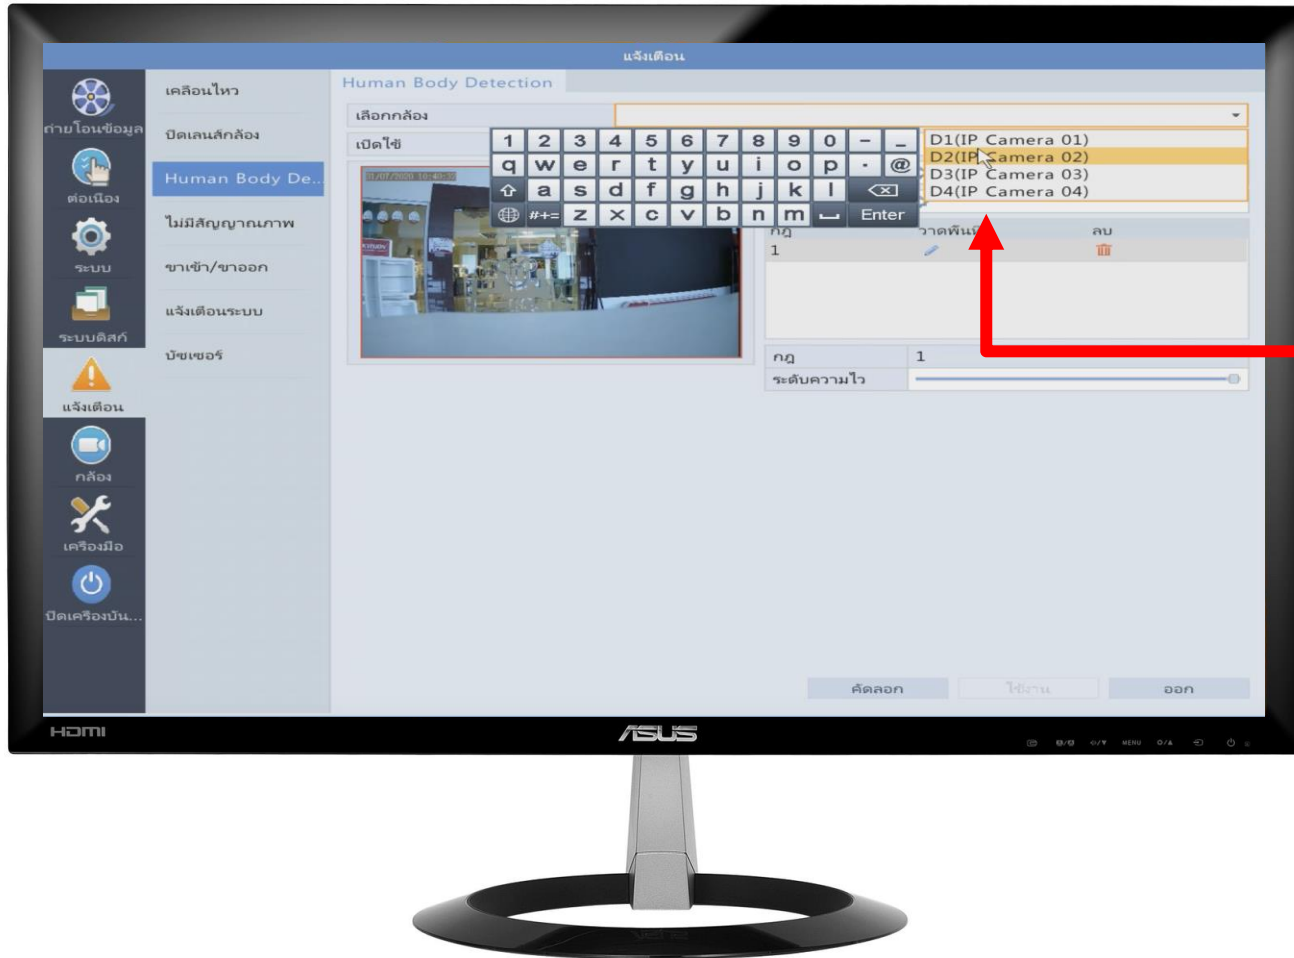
แจ้งเตือน

ถ่ายโอนข้อมูล
ต่อเนื่อง
ระบบ
ระบบดิสก์
แจ้งเตือน
กล้อง
เครื่องมือ
ปิดเครื่องบัน...

เคลื่อนไหว
ปิดเลนส์กล้อง
Human Body De..
ไม่มีสัญญาณภาพ
ขาเข้า/ขาออก
แจ้งเตือนระบบ
บัซเซอร์

Human Body Detection

เลือกกล้อง
เปิดใช้

1 2 3 4 5 6 7 8 9 0 - _
q w e r t y u i o p . @
a s d f g h j k l
#+= z x c v b n m Enter

D1(IP Camera 01)
D2(IP Camera 02)
D3(IP Camera 03)
D4(IP Camera 04)

กฎ | วาดพื้นที่ | ลบ
1

กฎ 1
ระดับความไว

คัดลอก
ใช้งาน
ออก

HDMI
ASUS
MENU